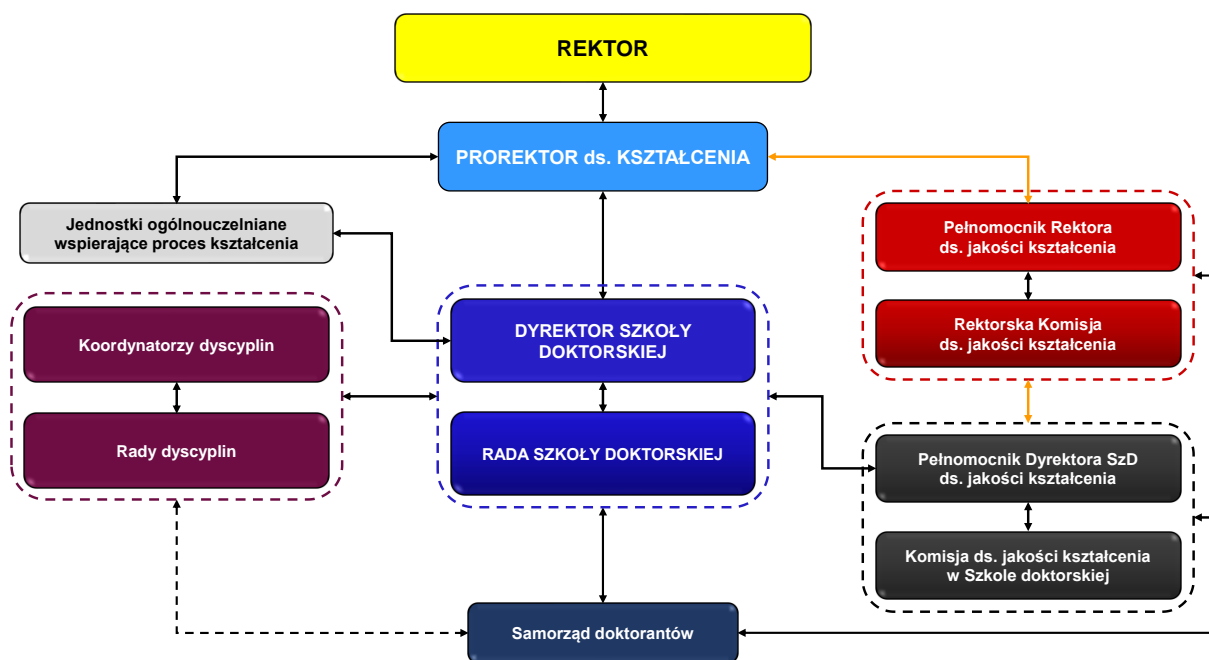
REKTOR

PROREKTOR ds. KSZTAŁCENIA

Jednostki ogólnouczelniane wspierające proces kształcenia

Pełnomocnik Rektora ds. jakości kształcenia

Rektorska Komisja ds. jakości kształcenia

Koordynatorzy dyscyplin

Rady dyscyplin

DYREKTOR SZKOŁY DOKTORSKIEJ

RADA SZKOŁY DOKTORSKIEJ

Pełnomocnik Dyrektora SzD ds. jakości kształcenia

Komisja ds. jakości kształcenia w Szkole doktorskiej

Samorząd doktorantów